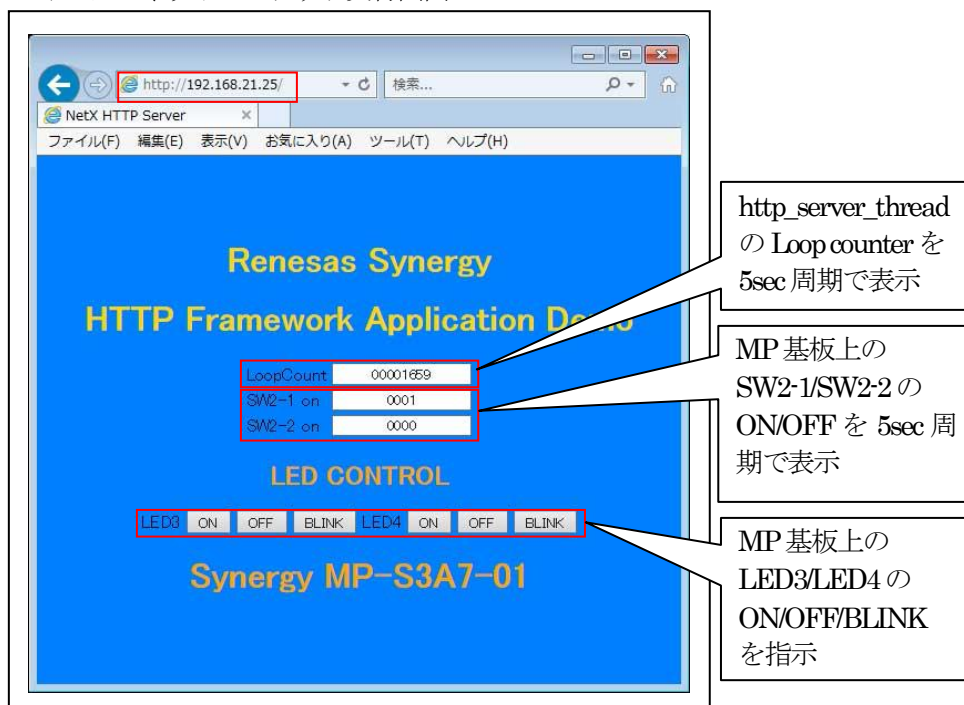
http://192.168.21.25/

検索...

NetX HTTP Server

ファイル(F) 編集(E) 表示(V) お気に入り(A) ツール(T) ヘルプ(H)

Renesas Synergy

HTTP Framework Application De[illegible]

| LoopCount | 00001659 |
|---|---|
| SW2-1 on | 0001 |
| SW2-2 on | 0000 |

LED CONTROL

LED3 ON OFF BLINK LED4 ON OFF BLINK

Synergy MP-S3A7-01

http_server_thread の Loop counter を 5sec 周期で表示

MP 基板上の SW2-1/SW2-2 の ON/OFF を 5sec 周期で表示

MP 基板上の LED3/LED4 の ON/OFF/BLINK を指示